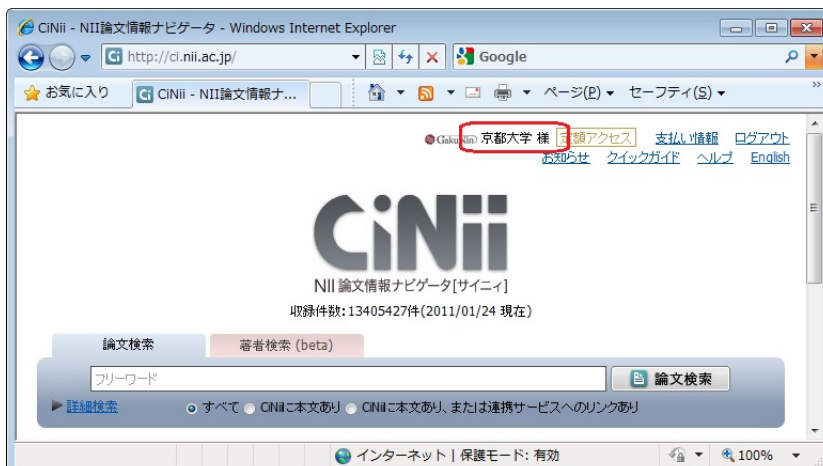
CiNii - NII論文情報ナビゲータ - Windows Internet Explorer

http://ci.nii.ac.jp/

Google

お気に入り

CiNii - NII論文情報ナ...

ページ(P) ▾ セーフティ(S) ▾

GakuNin 京都大学 様 定額アクセス 支払い情報 ログアウト
お知らせ クイックガイド ヘルプ English

CiNii

NII 論文情報ナビゲータ[サイニィ]

収録件数:13405427件(2011/01/24 現在)

論文検索 著者検索 (beta)

フリーワード

論文検索

▶ 詳細検索 すべて CiNiiに本文あり CiNiiに本文あり、または連携サービスへのリンクあり

インターネット | 保護モード: 有効

100%